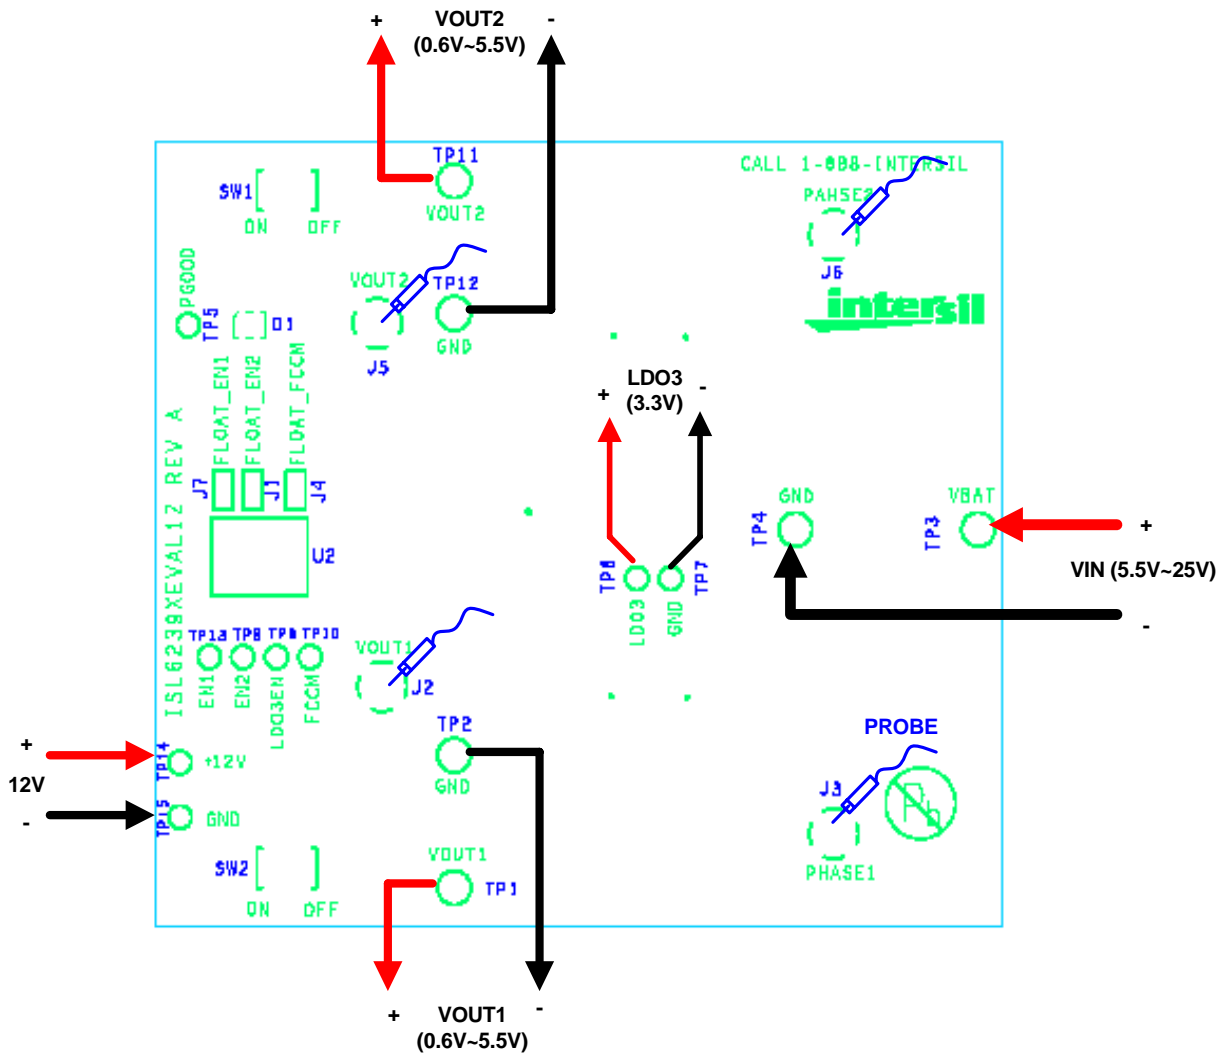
+ VOUT2 -
(0.6V~5.5V)

TP11
VOUT2

SW1
ON OFF

CALL 1-888-INTERSIL
PAHSE2
J6
intersil

PGOOD
TP5
D1

VOUT2
J5
TP12
GND

LDO3
+ (3.3V) -

ISL6239XEVAL12 REV A
J7 FLOAT_EN1
J1 FLOAT_EN2
J4 FLOAT_FCCM
U2

GND
TP4
VBAT
TP3
+
VIN (5.5V~25V)
-

TP8
LDO3
GND
TP7

TP13 TP8 TP6 TP10
EN1 EN2 LDO3EN FCCM

VOUT1
J2

TP2
GND

PROBE
J3
PHASE1

+
12V
-
TP14 +12V
TP15 GND

SW2
ON OFF

VOUT1
TP1

+ VOUT1 -
(0.6V~5.5V)